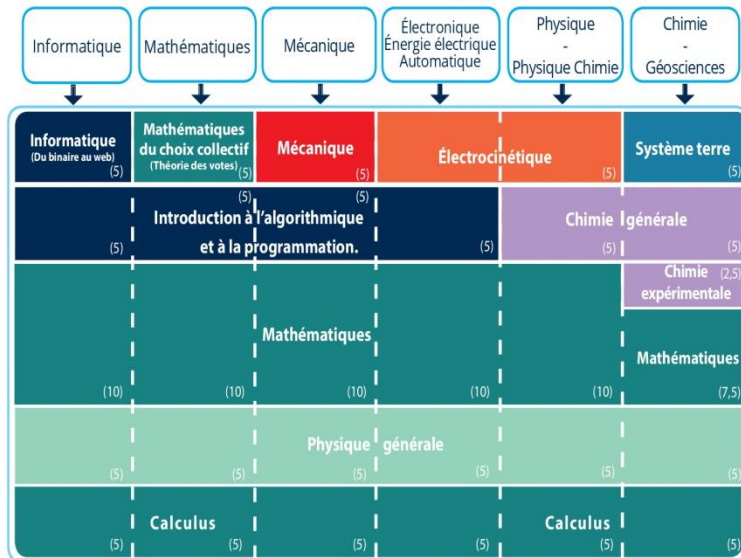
Informatique

Mathématiques

Mécanique

Électronique
Énergie électrique
Automatique

Physique
-
Physique Chimie

Chimie
-
Géosciences

| Informatique (Du binaire au web) (5) | Mathématiques du choix collectif (Théorie des votes) (5) | Mécanique (5) | Électrocinétique | (5) | Système terre (5) |
|---|---|---|---|---|---|
| (5) Introduction à l'algorithmique | (5) | (5) et à la programmation. | (5) | Chimie (5) | générale (5) |
| | | | | | Chimie expérimentale (2,5) |
| (10) | (10) | Mathématiques (10) | (10) | (10) | Mathématiques (7,5) |
| (5) | (5) | Physique (5) | générale (5) | (5) | (5) |
| (5) | Calculus (5) | (5) | (5) | Calculus (5) | (5) |